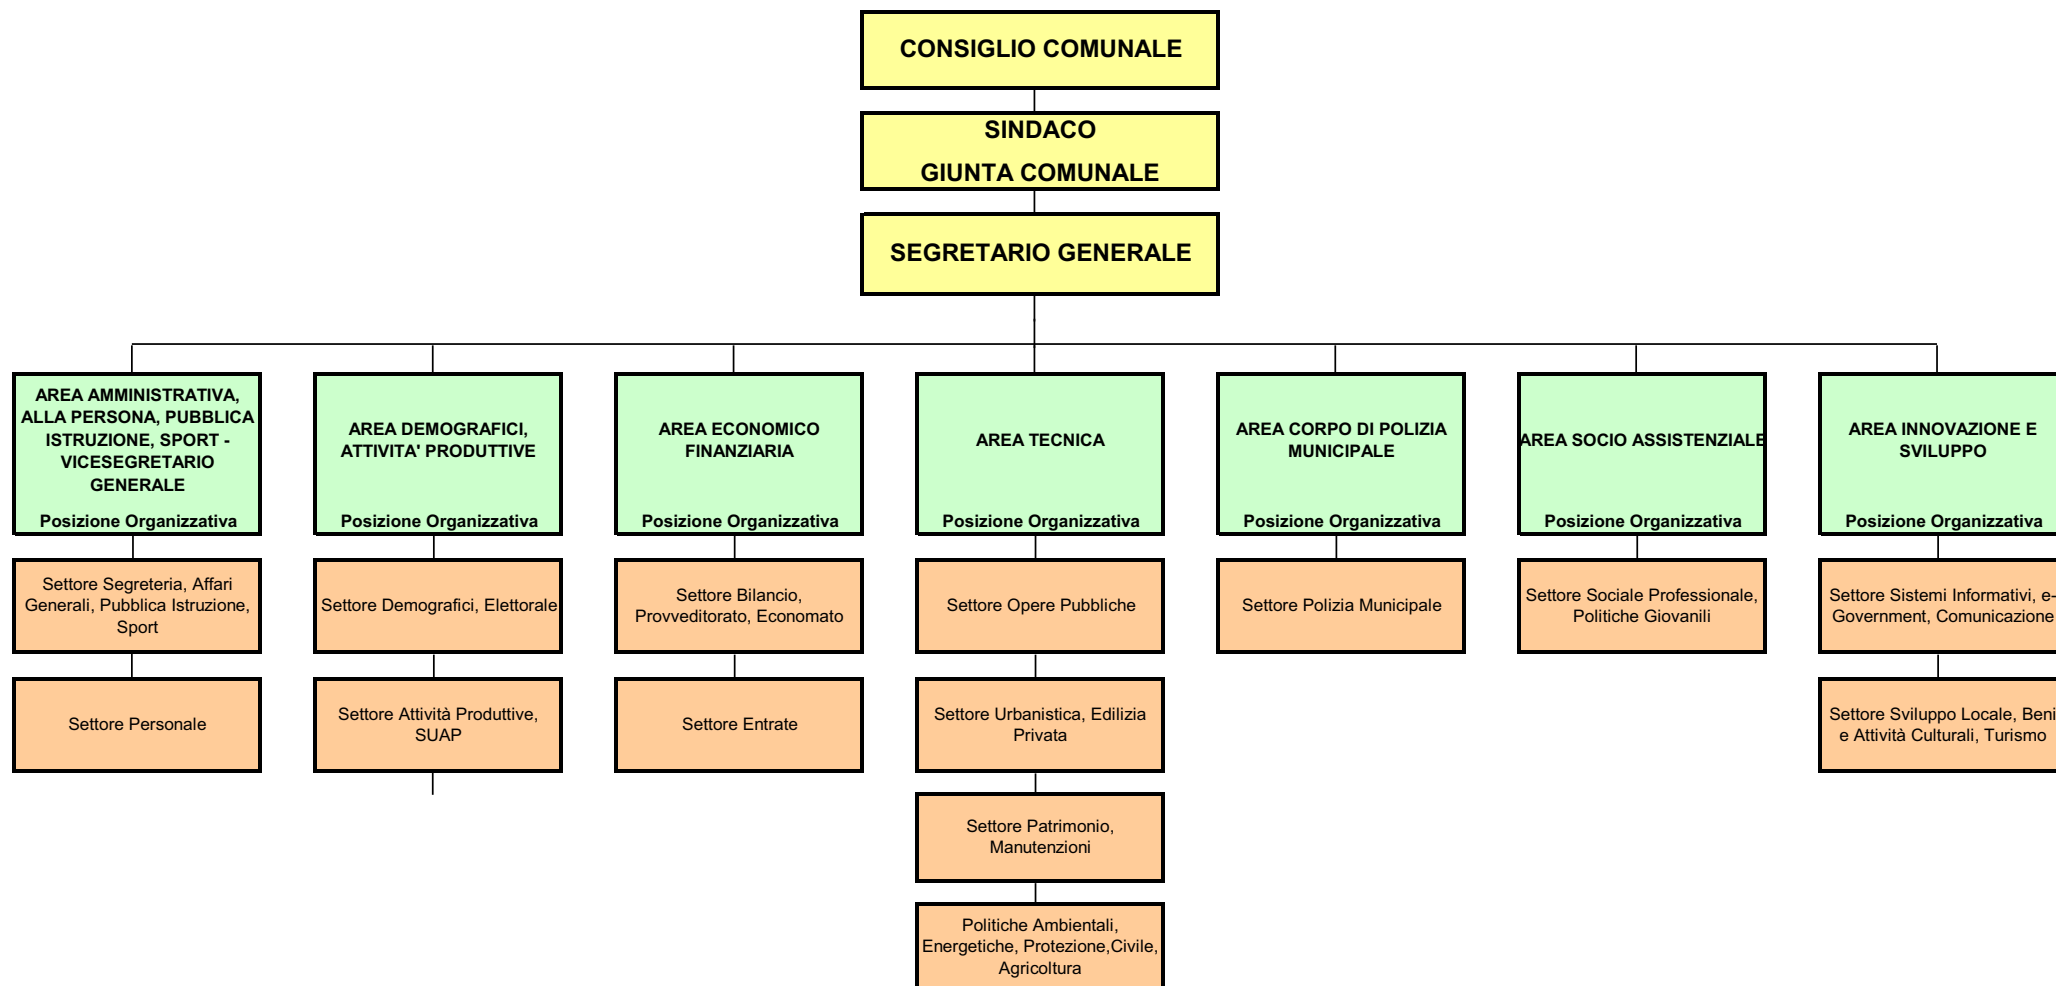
CONSIGLIO COMUNALE

SINDACO
GIUNTA COMUNALE

SEGRETARIO GENERALE

AREA AMMINISTRATIVA, ALLA PERSONA, PUBBLICA ISTRUZIONE, SPORT - VICESEGRETARIO GENERALE
Posizione Organizzativa

Settore Segreteria, Affari Generali, Pubblica Istruzione, Sport

Settore Personale

AREA DEMOGRAFICI, ATTIVITA' PRODUTTIVE
Posizione Organizzativa

Settore Demografici, Elettorale

Settore Attività Produttive, SUAP

AREA ECONOMICO FINANZIARIA
Posizione Organizzativa

Settore Bilancio, Provveditorato, Economato

Settore Entrate

AREA TECNICA
Posizione Organizzativa

Settore Opere Pubbliche

Settore Urbanistica, Edilizia Privata

Settore Patrimonio, Manutenzioni

Politiche Ambientali, Energetiche, Protezione,Civile, Agricoltura

AREA CORPO DI POLIZIA MUNICIPALE
Posizione Organizzativa

Settore Polizia Municipale

AREA SOCIO ASSISTENZIALE
Posizione Organizzativa

Settore Sociale Professionale, Politiche Giovanili

AREA INNOVAZIONE E SVILUPPO
Posizione Organizzativa

Settore Sistemi Informativi, e-Government, Comunicazione

Settore Sviluppo Locale, Beni e Attività Culturali, Turismo